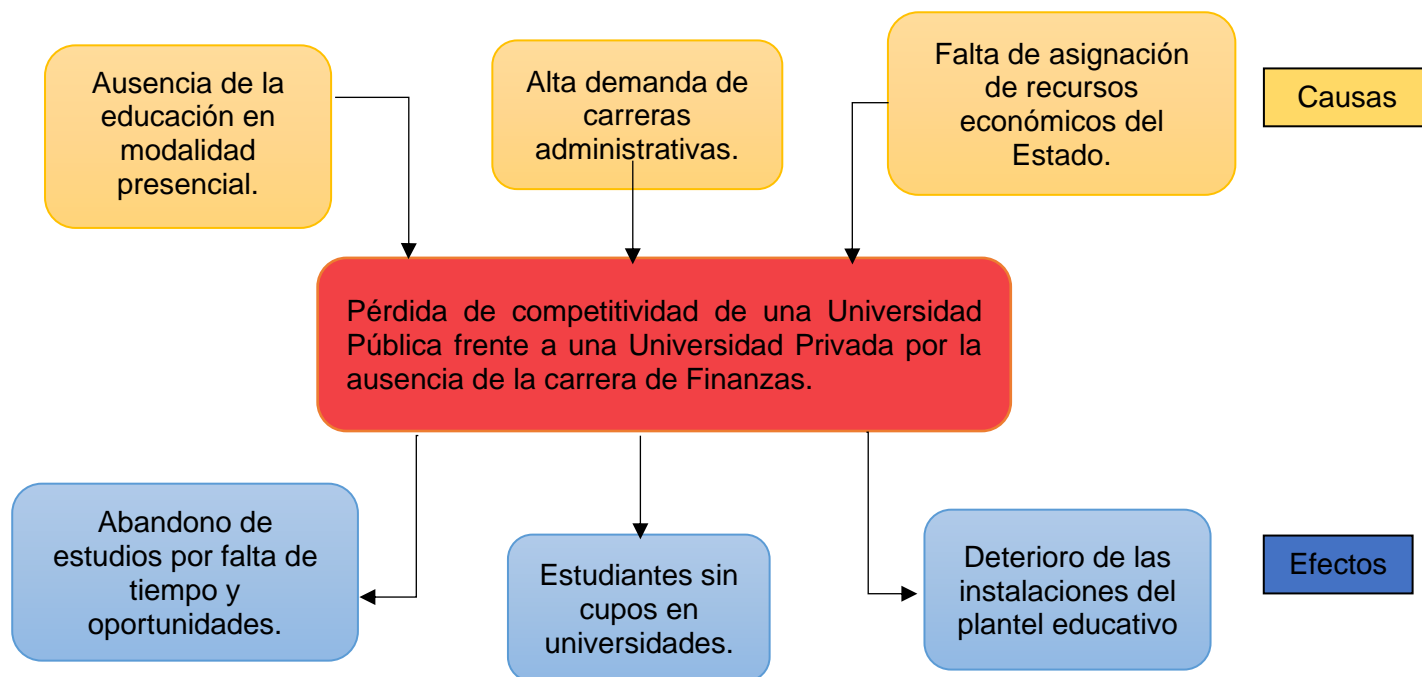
Ausencia de la educación en modalidad presencial.

Alta demanda de carreras administrativas.

Falta de asignación de recursos económicos del Estado.

Causas

Pérdida de competitividad de una Universidad Pública frente a una Universidad Privada por la ausencia de la carrera de Finanzas.

Abandono de estudios por falta de tiempo y oportunidades.

Estudiantes sin cupos en universidades.

Deterioro de las instalaciones del plantel educativo

Efectos